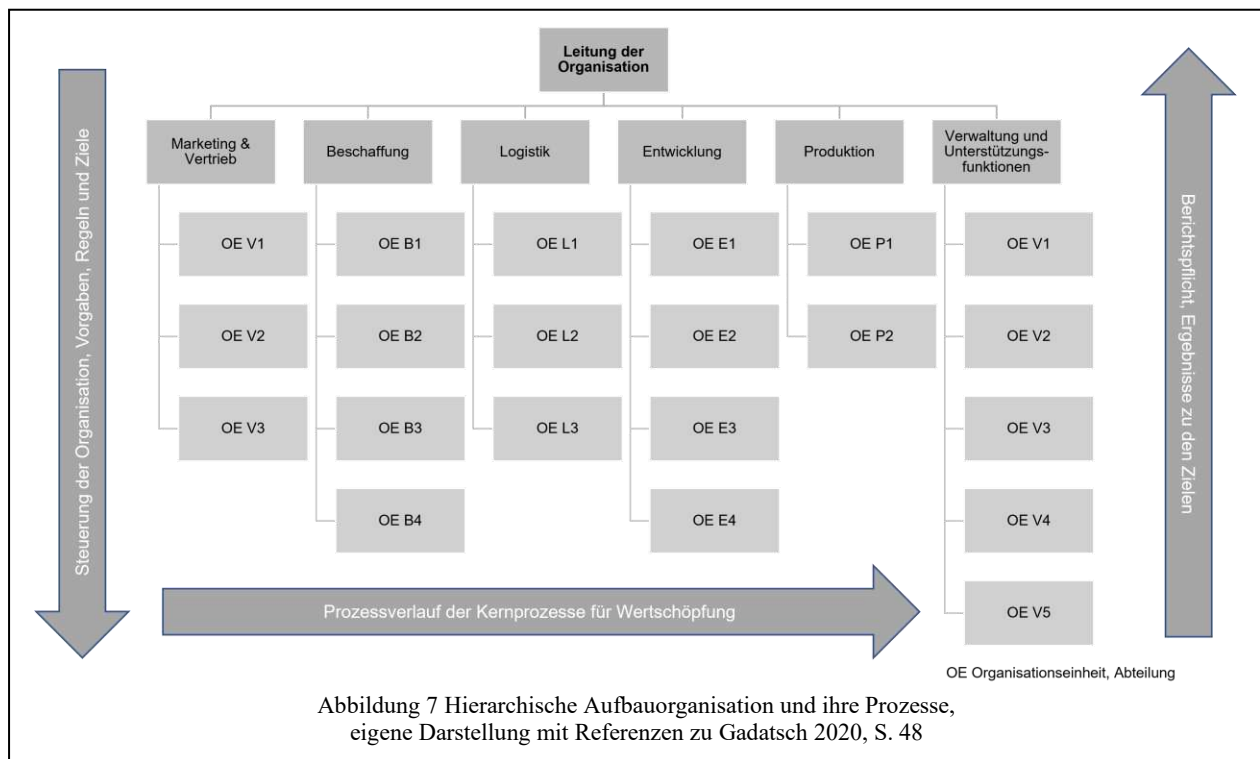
Leitung der Organisation

Steuerung der Organisation, Vorgaben, Regeln und Ziele

Marketing & Vertrieb

OE V1

OE V2

OE V3

Beschaffung

OE B1

OE B2

OE B3

OE B4

Logistik

OE L1

OE L2

OE L3

Entwicklung

OE E1

OE E2

OE E3

OE E4

Produktion

OE P1

OE P2

Verwaltung und Unterstützungsfunktionen

OE V1

OE V2

OE V3

OE V4

OE V5

Berichtspflicht, Ergebnisse zu den Zielen

Prozessverlauf der Kernprozesse für Wertschöpfung

OE Organisationseinheit, Abteilung

Abbildung 7 Hierarchische Aufbauorganisation und ihre Prozesse, eigene Darstellung mit Referenzen zu Gadatsch 2020, S. 48